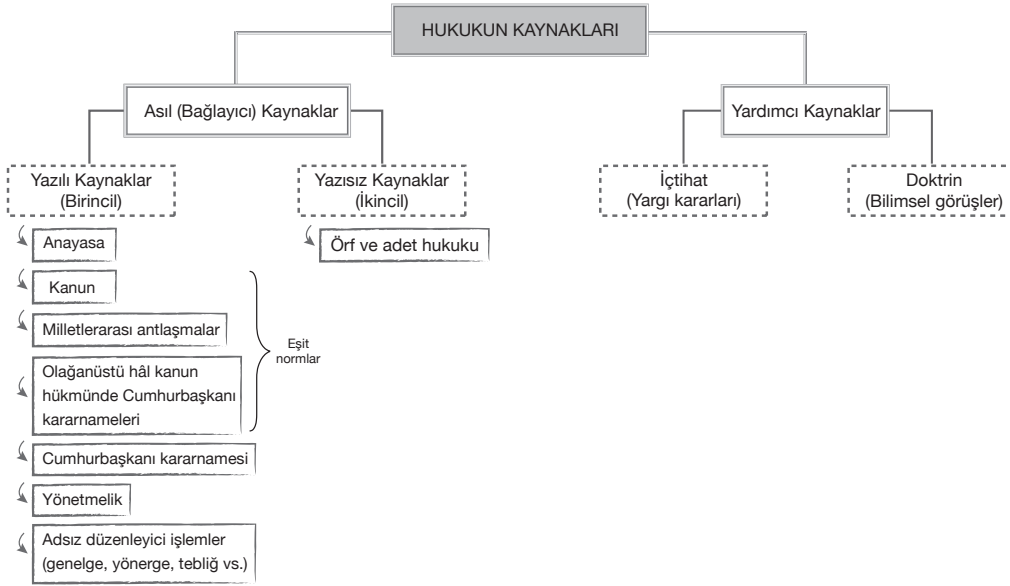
HUKUKUN KAYNAKLARI

Asıl (Bağlayıcı) Kaynaklar

Yardımcı Kaynaklar

Yazılı Kaynaklar (Birincil)

Yazısız Kaynaklar (İkincil)

İçtihat (Yargı kararları)

Doktrin (Bilimsel görüşler)

Anayasa

Örf ve adet hukuku

Kanun

Milletlerarası antlaşmalar

Olağanüstü hâl kanun hükmünde Cumhurbaşkanı kararnameleri

Eşit normlar

Cumhurbaşkanı kararnamesi

Yönetmelik

Adsız düzenleyici işlemler (genelge, yönerge, tebliğ vs.)